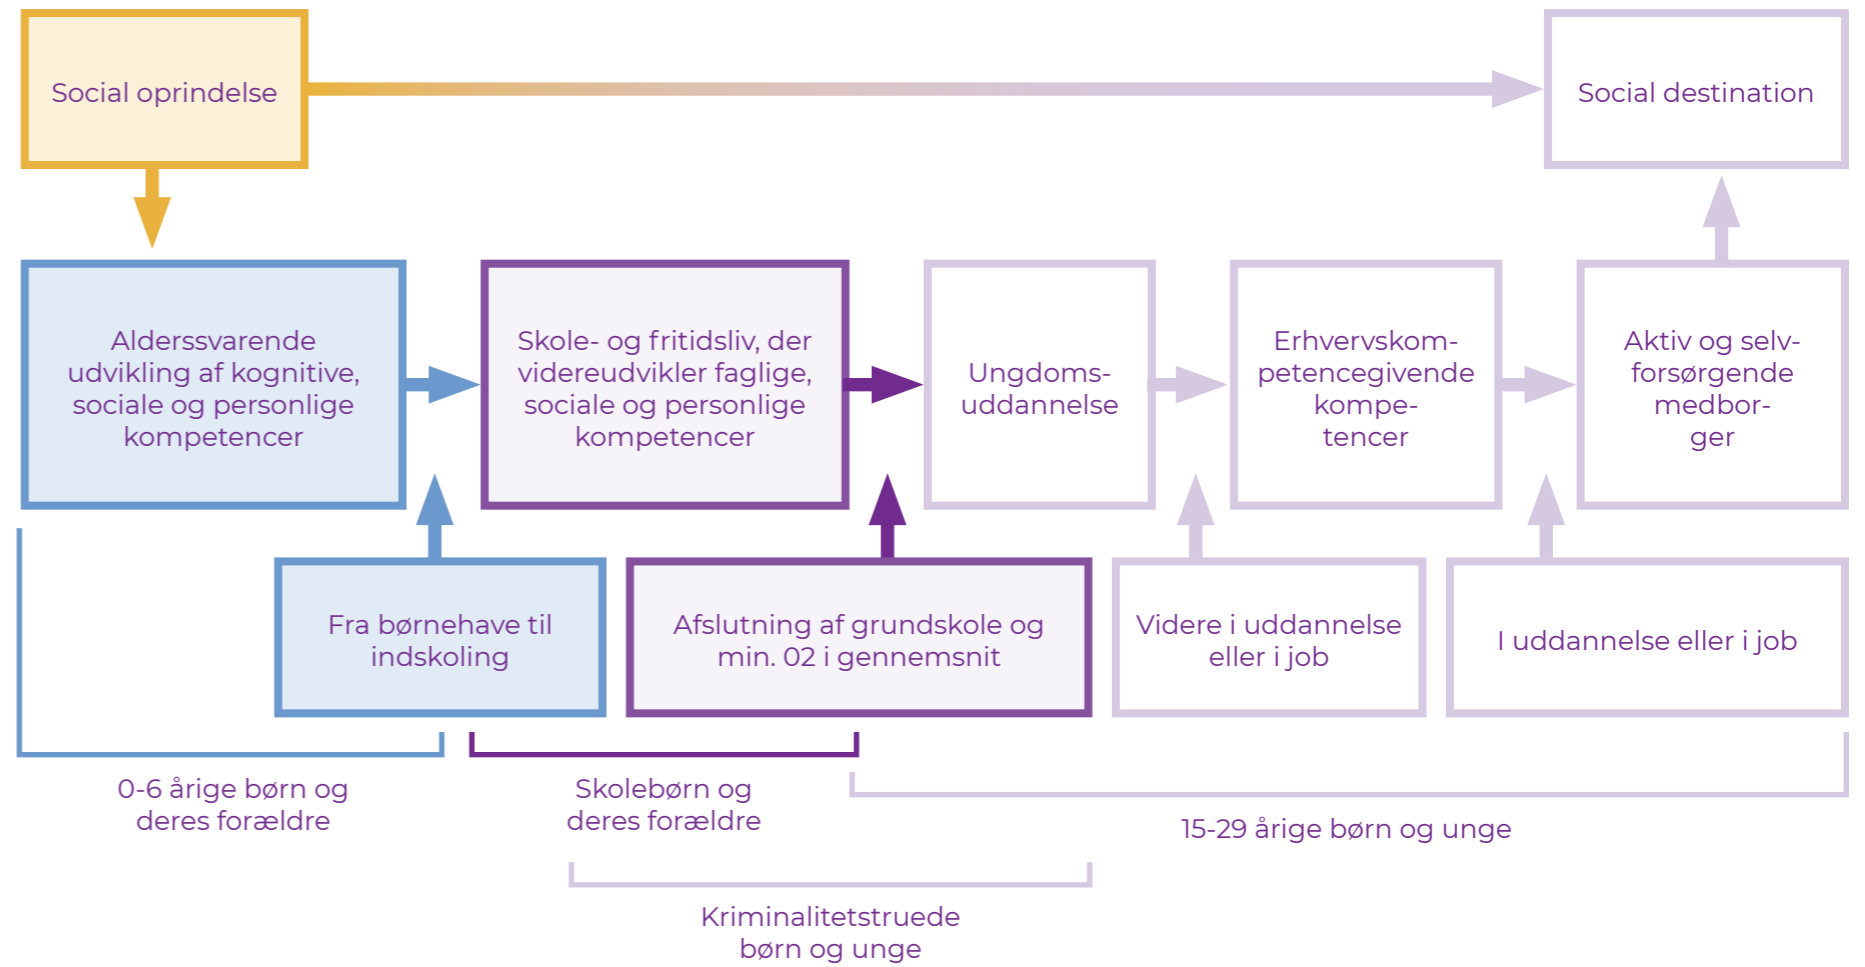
Social oprindelse

Social destination

Alderssvarende udvikling af kognitive, sociale og personlige kompetencer

Skole- og fritidsliv, der videreudvikler faglige, sociale og personlige kompetencer

Ungdomsuddannelse

Erhvervskompetencegivende kompetencer

Aktiv og selvforsørgende medborger

Fra børnehave til indskoling

Afslutning af grundskole og min. 02 i gennemsnit

Videre i uddannelse eller i job

I uddannelse eller i job

0-6 årige børn og deres forældre

Skolebørn og deres forældre

15-29 årige børn og unge

Kriminalitetstruede børn og unge